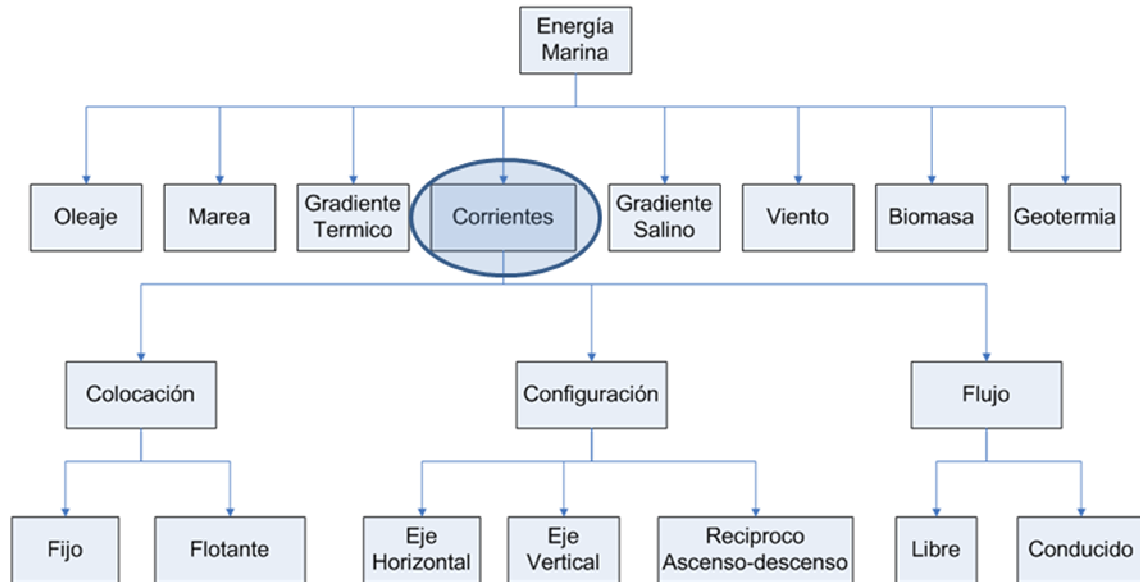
Energía Marina

Oleaje

Marea

Gradiente Termico

Corrientes

Gradiente Salino

Viento

Biomasa

Geotermia

Colocación

Configuración

Flujo

Fijo

Flotante

Eje Horizontal

Eje Vertical

Reciproco Ascenso-descenso

Libre

Conducido